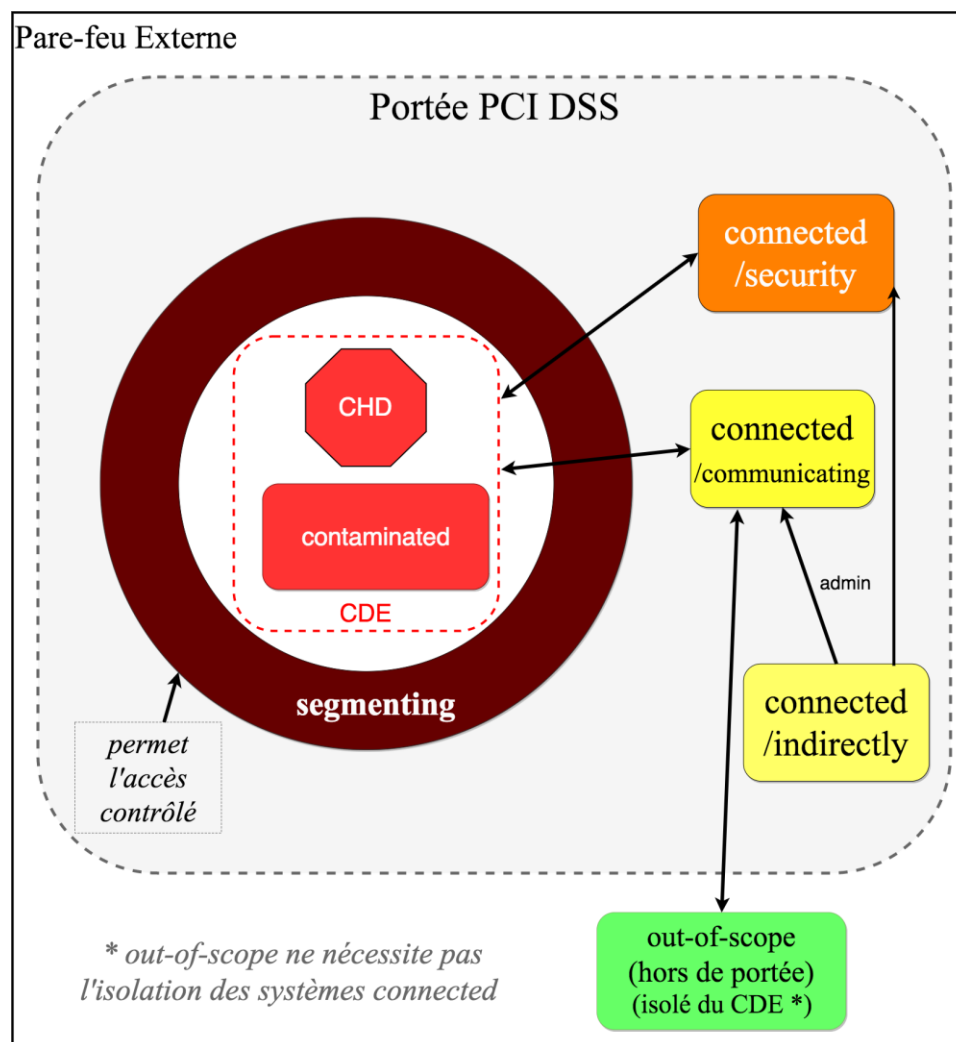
Pare-feu Externe

Portée PCI DSS

connected /security

CHD

connected /communicating

contaminated

CDE

admin

segmenting

connected /indirectly

permet l'accès contrôlé

* out-of-scope ne nécessite pas l'isolation des systèmes connected

out-of-scope (hors de portée) (isolé du CDE *)